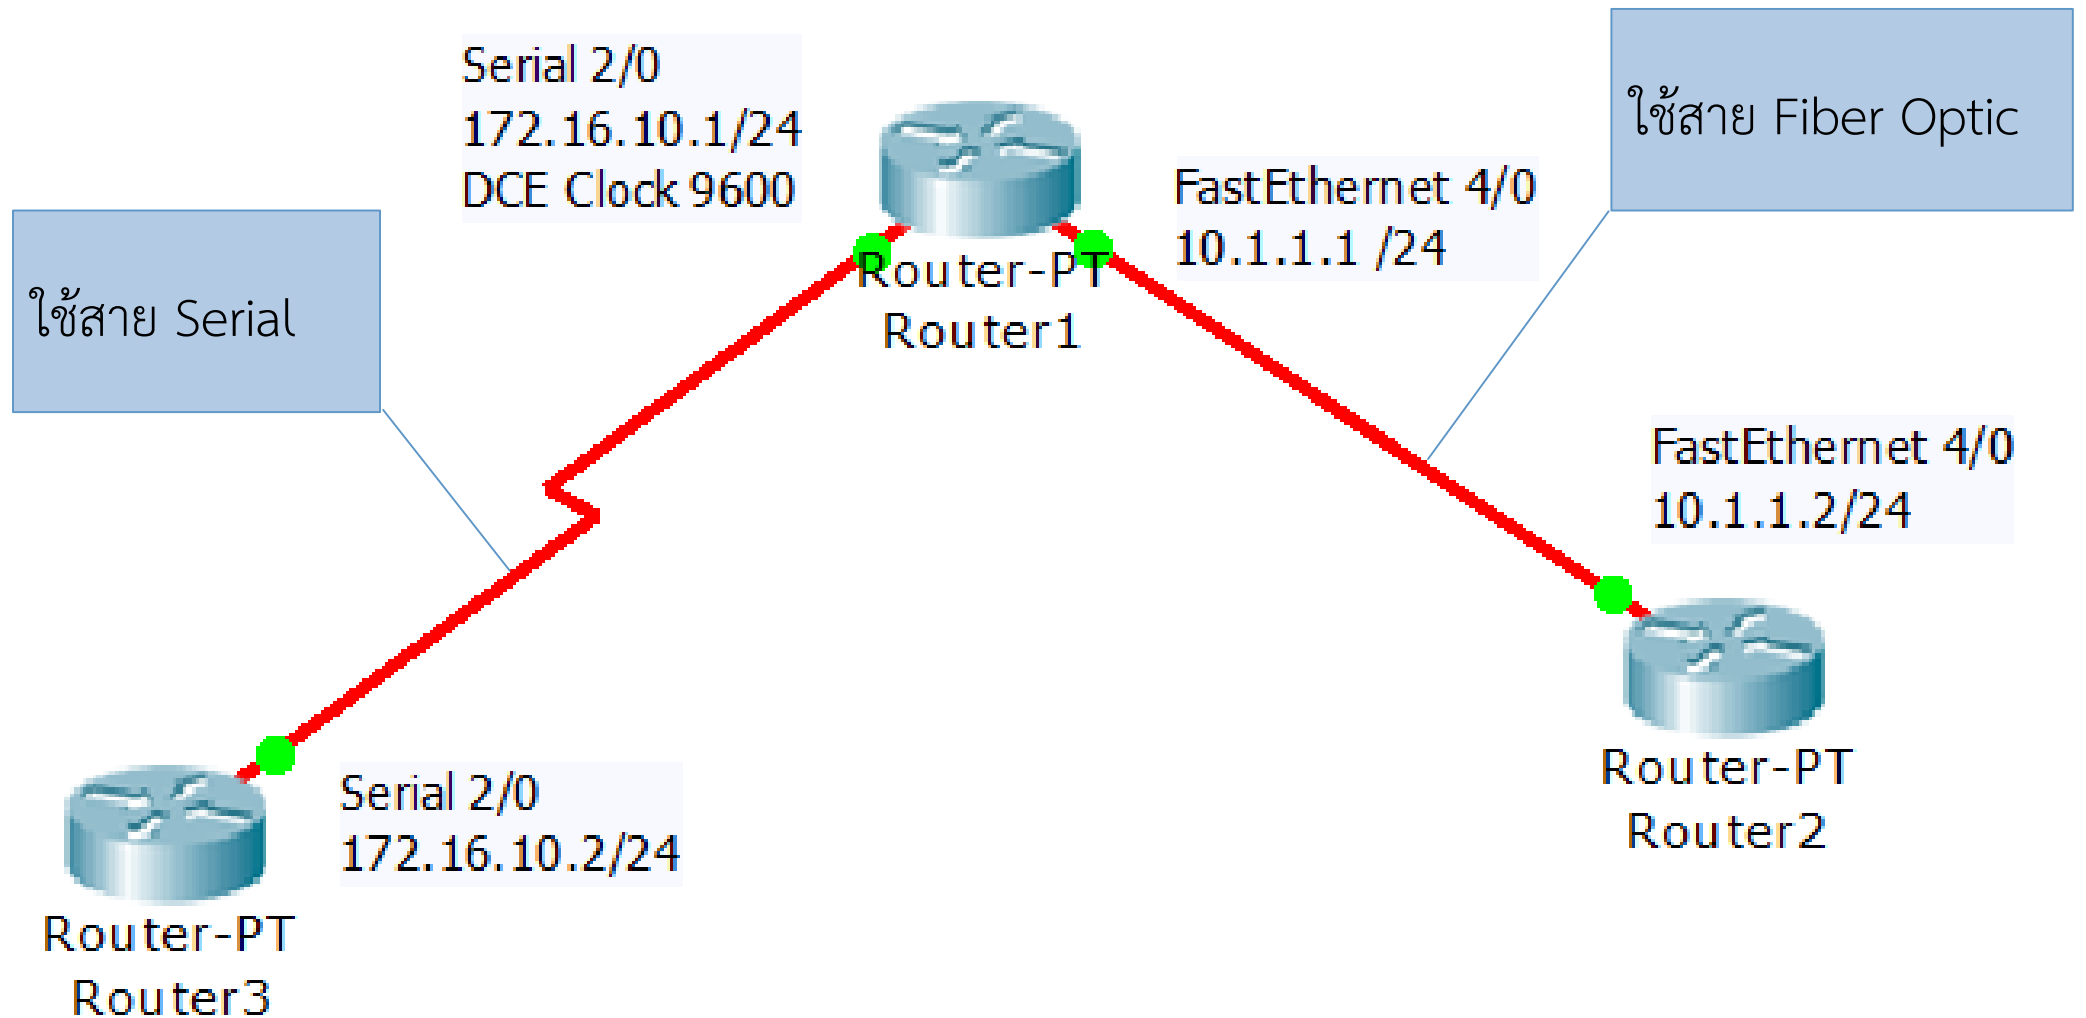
Serial 2/0
172.16.10.1/24
DCE Clock 9600

ใช้สาย Fiber Optic

FastEthernet 4/0
10.1.1.1 /24

Router-PT
Router1

ใช้สาย Serial

FastEthernet 4/0
10.1.1.2/24

Router-PT
Router2

Serial 2/0
172.16.10.2/24

Router-PT
Router3